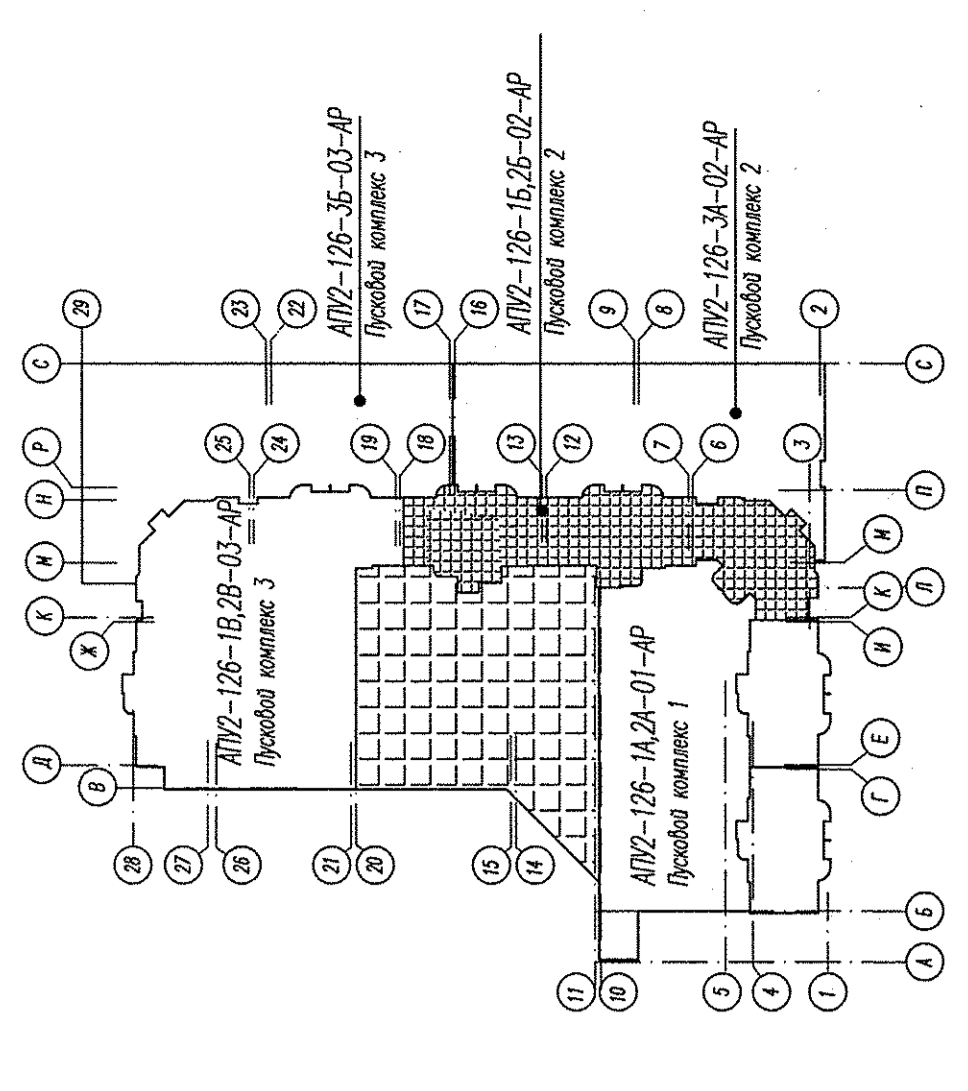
АПУ2-126-3Б-03-АР
Пусковой комплекс 3

АПУ2-126-1Б,2Б-02-АР
Пусковой комплекс 2

АПУ2-126-3А-02-АР
Пусковой комплекс 2

АПУ2-126-1В,2В-03-АР
Пусковой комплекс 3

АПУ2-126-1А,2А-01-АР
Пусковой комплекс 1

29
23
22
17
16
9
8
2
С
С
Р
Н
М
К
Ж
25
24
19
18
13
12
7
6
3
П
М
К
Л
И
Е
Г
Д
В
28
27
26
21
20
15
14
11
10
5
4
1
Б
А